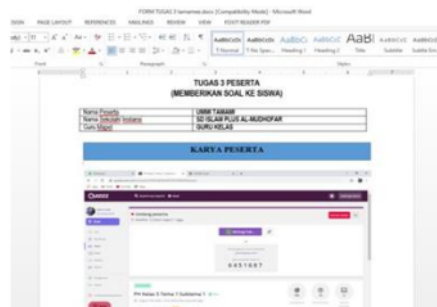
FORM TUGAS 3 tamamasi.docx [Compatibility Mode] - Microsoft Word

SIGN PAGE LAYOUT REFERENCES MAILINGS REVIEW VIEW FOXIT READER PDF

AaBbCcDc AaBbCcDc AaBbCc AaBbCcC AaBl AaBbCcC AaBbCcC
¶ Normal ¶ No Spac... Heading 1 Heading 2 Title Subtitle Subtle Em

Font Paragraph Styles

TUGAS 3 PESERTA
(MEMBERIKAN SOAL KE SISWA)

| Nama Peserta | UMMI TAMAM |
|---|---|
| Nama Sekolah/ Instansi | SD ISLAM PLUS AL-MUDHOFAR |
| Guru Mapel | GURU KELAS |

KARYA PESERTA

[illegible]

6451687

PH Kelas 5 Tema 1 Subtema 1